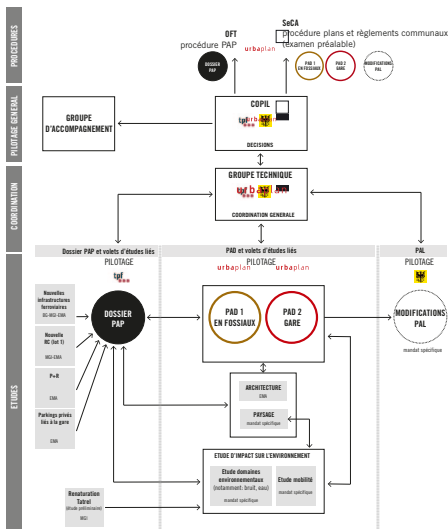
PROCÉDURES

OFT
procédure PAP

SeCA
procédure plans et règlements communaux (examen préalable)

urbaplan

DOSSIER PAP

PAD 1 EN FOSSIAUX

PAD 2 GARE

MODIFICATIONS PAL

PILOTAGE GÉNÉRAL

GROUPE D'ACCOMPAGNEMENT

COPIL

tpf urbaplan

DÉCISIONS

COORDINATION

GROUPE TECHNIQUE

tpf urbaplan

COORDINATION GÉNÉRALE

ÉTUDES

Dossier PAP et volets d'études liés
PILOTAGE
tpf

PAD et volets d'études liés
PILOTAGE
urbaplan urbaplan

PAL
PILOTAGE

Nouvelles infrastructures ferroviaires
3IG-WGI-EMA

Nouvelle RC (lot 1)
WGI-EMA

P+R
EMA

Parkings privés liés à la gare
EMA

DOSSIER PAP

PAD 1 EN FOSSIAUX

PAD 2 GARE

MODIFICATIONS PAL
mandat spécifique

ARCHITECTURE
EMA

PAYSAGE
mandat spécifique

ÉTUDE D'IMPACT SUR L'ENVIRONNEMENT

Étude domaines environnementaux (notamment: bruit, eau)
mandat spécifique

Étude mobilité
mandat spécifique

Renaturation Tutrel
(étude préliminaire)
WGI